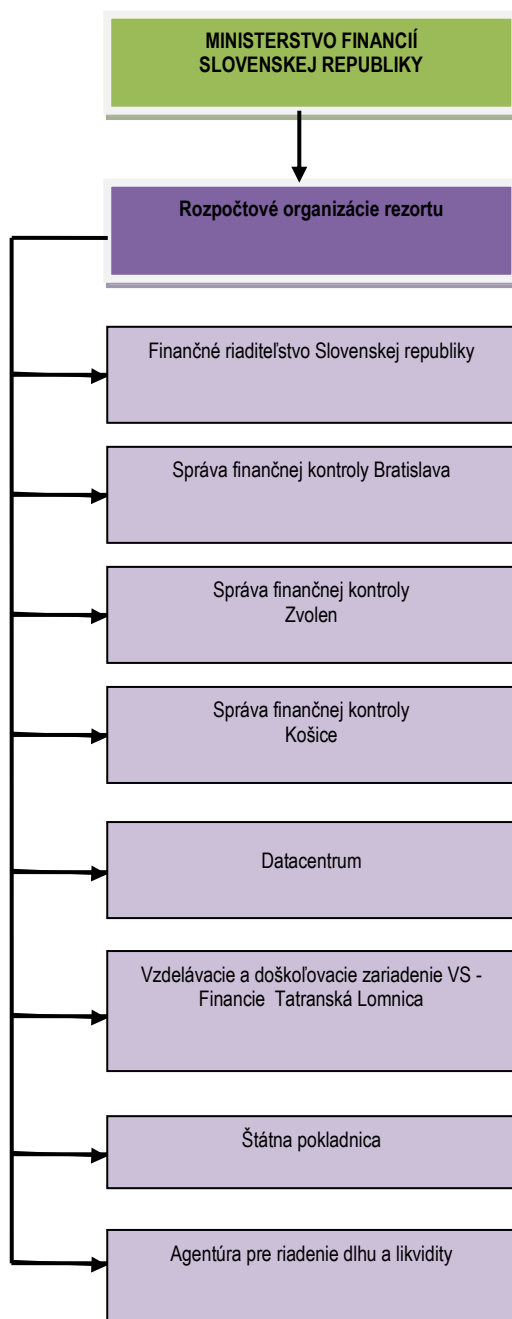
MINISTERSTVO FINANCIÍ SLOVENSKEJ REPUBLIKY

Rozpočtové organizácie rezortu

Finančné riaditeľstvo Slovenskej republiky

Správa finančnej kontroly Bratislava

Správa finančnej kontroly Zvolen

Správa finančnej kontroly Košice

Datacentrum

Vzdelávacie a doškoľovacie zariadenie VS - Financie Tatranská Lomnica

Štátna pokladnica

Agentúra pre riadenie dlhu a likvidity